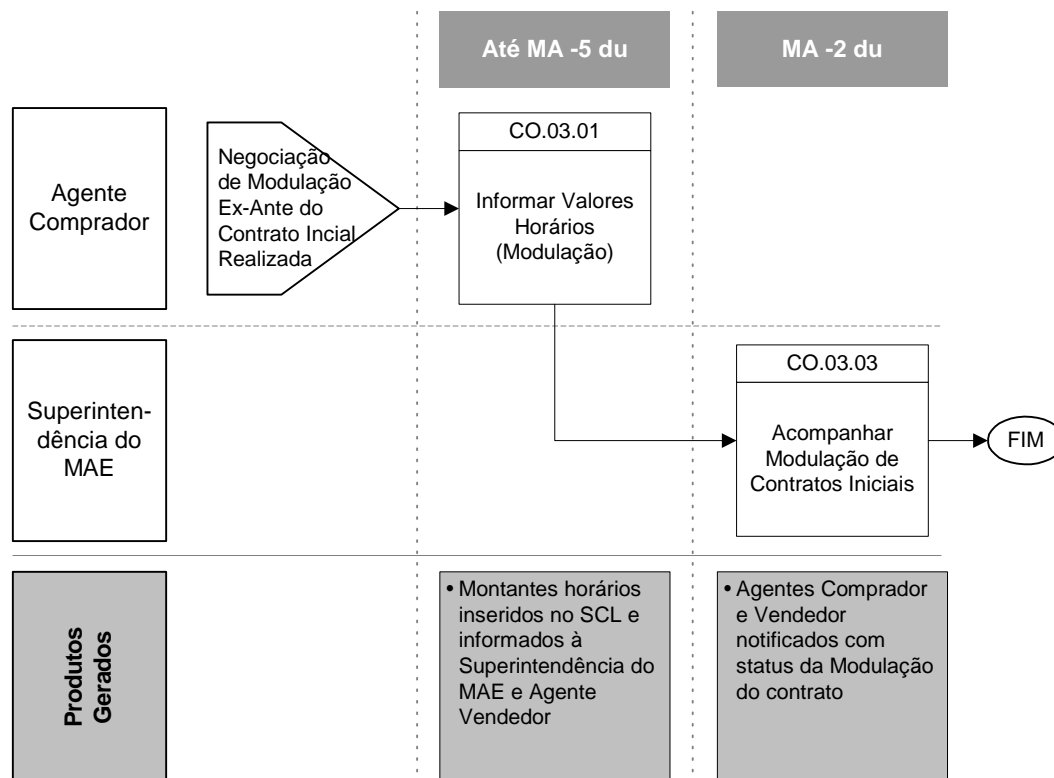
Até MA -5 du

MA -2 du

Agente Comprador

Negociação de Modulação Ex-Ante do Contrato Incial Realizada

CO.03.01

Informar Valores Horários (Modulação)

Superintendência do MAE

CO.03.03

Acompanhar Modulação de Contratos Iniciais

FIM

Produtos Gerados

• Montantes horários inseridos no SCL e informados à Superintendência do MAE e Agente Vendedor

• Agentes Comprador e Vendedor notificados com status da Modulação do contrato